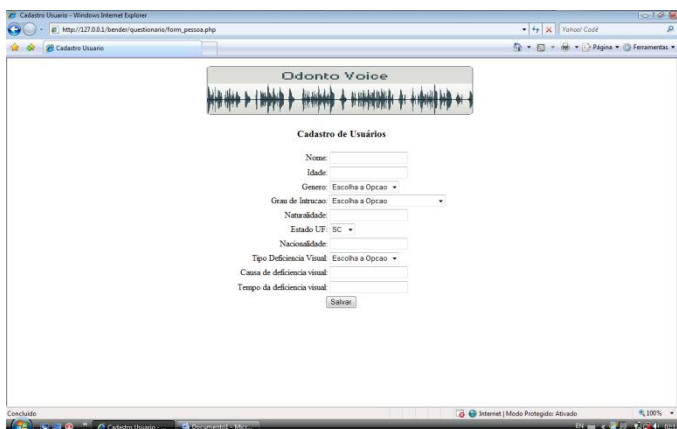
Cadastro Usuario - Windows Internet Explorer

http://127.0.0.1/bender/questionario/form_pessoa.php

Yahoo! Cadê

Cadastro Usuario

Página ▾ Ferramentas ▾

Odonto Voice

Cadastro de Usuários

Nome:

Idade:

Genero: Escolha a Opcao

Grau de Intrucao: Escolha a Opcao

Naturalidade:

Estado UF: SC

Nacionalidade:

Tipo Deficiencia Visual: Escolha a Opcao

Causa de deficiencia visual:

Tempo da deficiencia visual:

Salvar

Concluído

Internet | Modo Protegido: Ativado

100%

Cadastro Usuario - ...

Documento1 - Micr...

EN

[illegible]